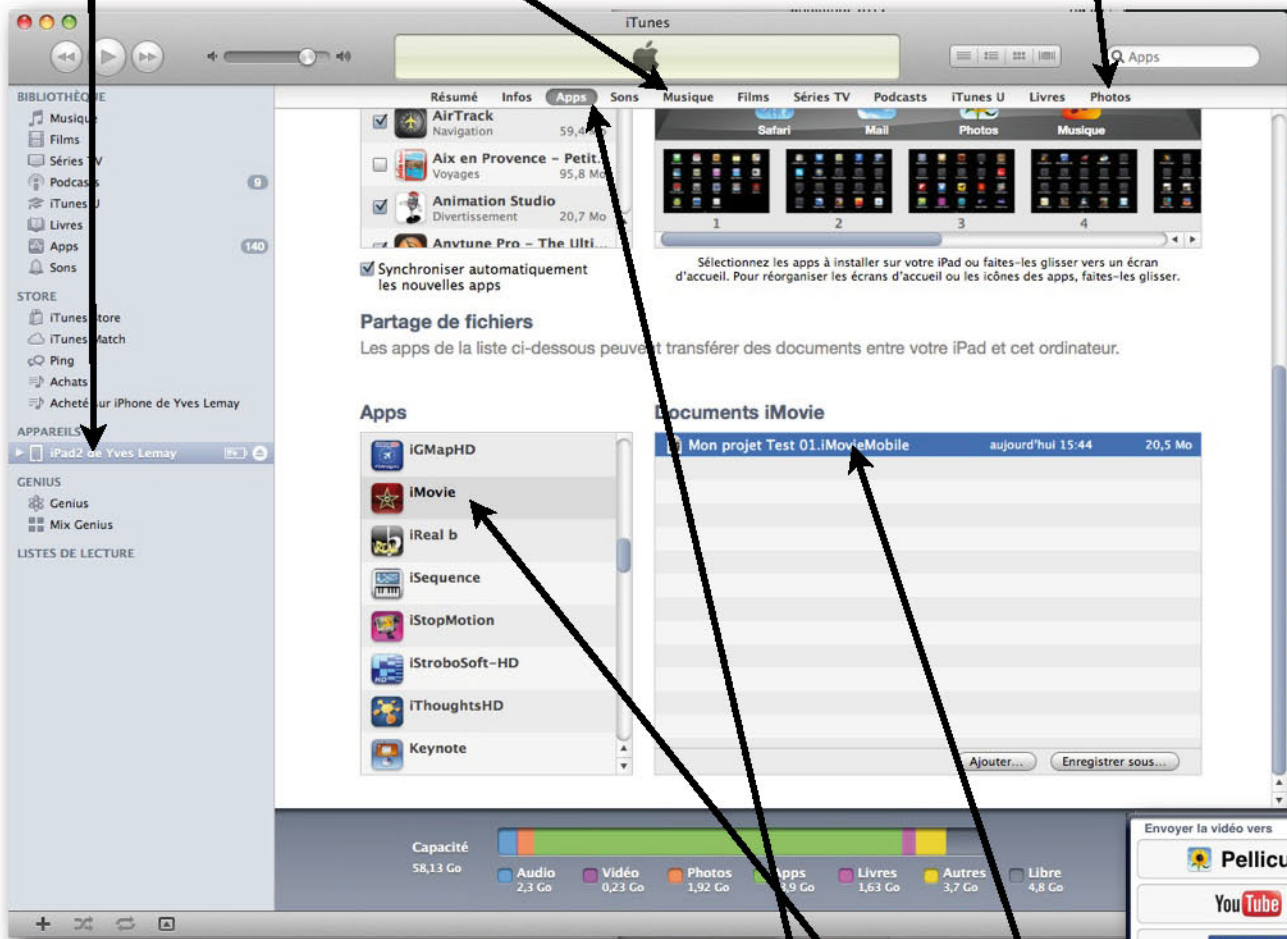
iTunes

Apps

BIBLIOTHÈQUE
Musique
Films
Séries TV
Podcasts 9
iTunes U
Livres
Apps 140
Sons

STORE
iTunes Store
iTunes Match
Ping
Achats
Acheté sur iPhone de Yves Lemay

APPAREILS
iPad2 de Yves Lemay

GENIUS
Genius
Mix Genius

LISTES DE LECTURE

Résumé Infos Apps Sons Musique Films Séries TV Podcasts iTunes U Livres Photos

AirTrack
Navigation 59,4 Mo

Aix en Provence – Petit...
Voyages 95,8 Mo

Animation Studio
Divertissement 20,7 Mo

Anytune Pro – The Ulti...

Synchroniser automatiquement les nouvelles apps

Safari Mail Photos Musique

1 2 3 4

Sélectionnez les apps à installer sur votre iPad ou faites-les glisser vers un écran d'accueil. Pour réorganiser les écrans d'accueil ou les icônes des apps, faites-les glisser.

Partage de fichiers
Les apps de la liste ci-dessous peuvent transférer des documents entre votre iPad et cet ordinateur.

Apps
iGMapHD
iMovie
iReal b
iSequence
iStopMotion
iStroboSoft-HD
iThoughtsHD
Keynote

Documents iMovie
Mon projet Test 01.iMovieMobile aujourd'hui 15:44 20,5 Mo

Ajouter... Enregistrer sous...

Capacité
58,13 Go
Audio 2,3 Go
Vidéo 0,23 Go
Photos 1,92 Go
Apps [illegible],9 Go
Livres 1,63 Go
Autres 3,7 Go
Libre 4,8 Go

Envoyer la vidéo vers
Pellicu
YouTube